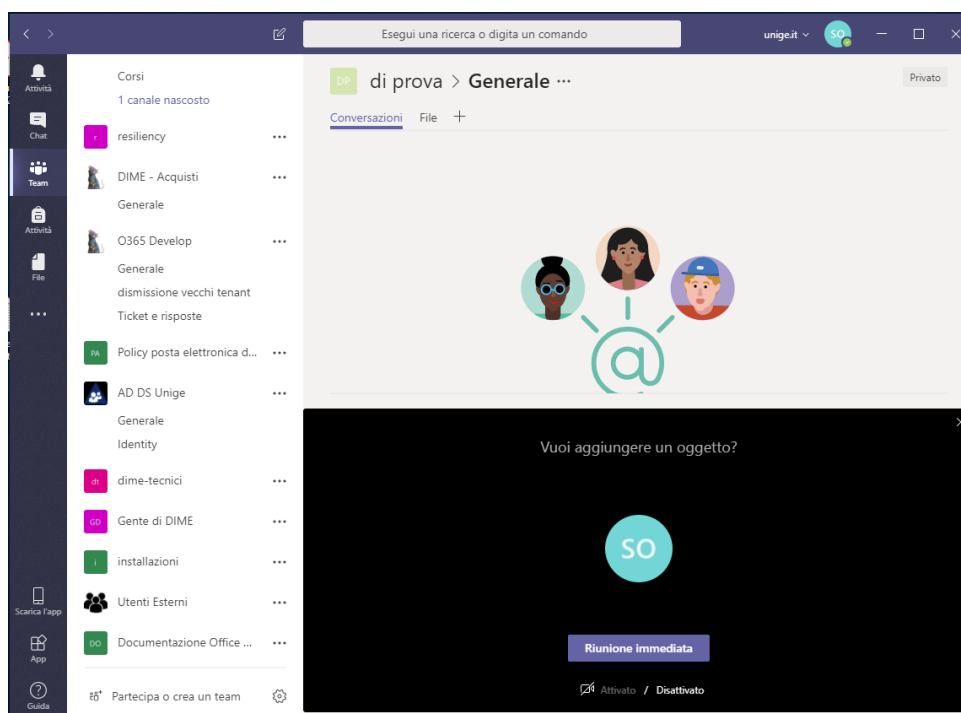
Esegui una ricerca o digita un comando

unige.it

SO

Attività

Chat

Team

Attività

File

...

Scarica l'app

App

Guida

Corsi

1 canale nascosto

r resiliency ...

DIME - Acquisti ...

Generale

O365 Develop ...

Generale

dismissione vecchi tenant

Ticket e risposte

PA Policy posta elettronica d... ...

AD DS Unige ...

Generale

Identity

dt dime-tecnici ...

GD Gente di DIME ...

i installazioni ...

Utenti Esterni ...

DO Documentazione Office ... ...

Partecipa o crea un team

DP di prova > Generale ···

Privato

Conversazioni File +

Vuoi aggiungere un oggetto?

SO

Riunione immediata

Attivato / Disattivato